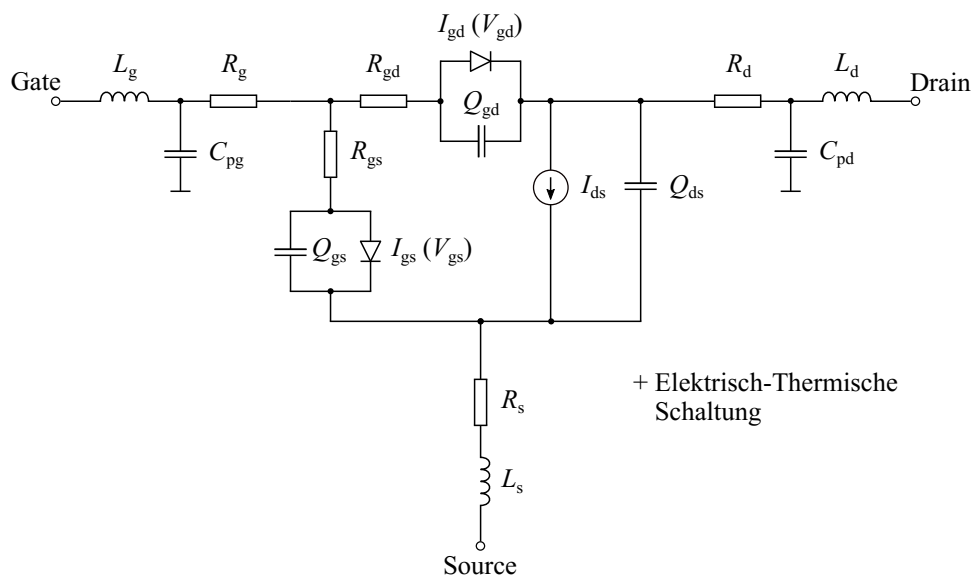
$I_{gd}$ ($V_{gd}$)

Gate

$L_g$

$R_g$

$R_{gd}$

$Q_{gd}$

$R_d$

$L_d$

Drain

$C_{pg}$

$R_{gs}$

$I_{ds}$

$Q_{ds}$

$C_{pd}$

$Q_{gs}$

$I_{gs}$ ($V_{gs}$)

+ Elektrisch-Thermische Schaltung

$R_s$

$L_s$

Source